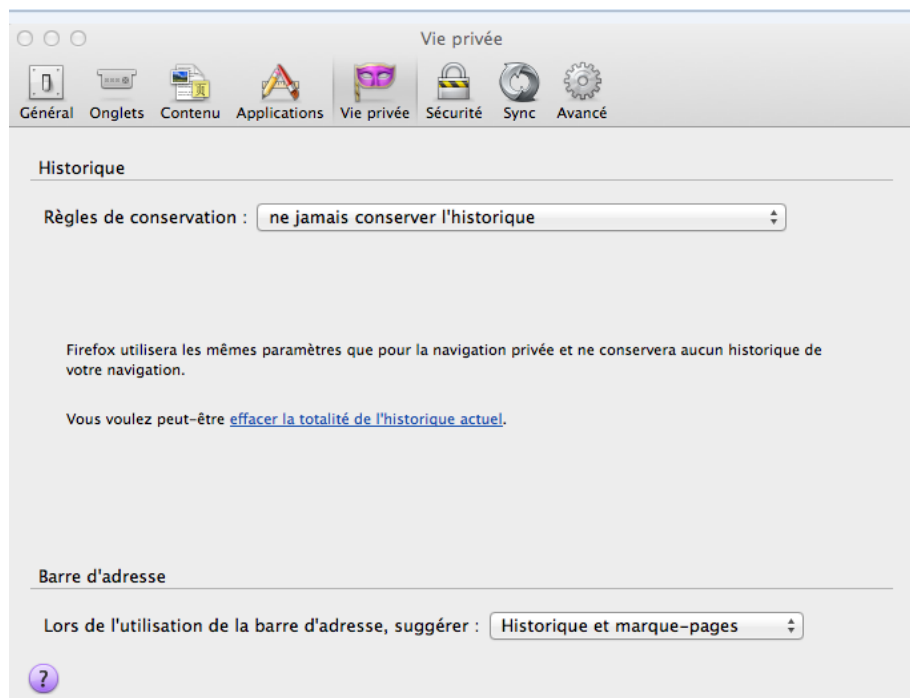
Vie privée

Général Onglets Contenu Applications Vie privée Sécurité Sync Avancé

Historique

Règles de conservation : ne jamais conserver l'historique

Firefox utilisera les mêmes paramètres que pour la navigation privée et ne conservera aucun historique de votre navigation.

Vous voulez peut-être effacer la totalité de l'historique actuel.

Barre d'adresse

Lors de l'utilisation de la barre d'adresse, suggérer : Historique et marque-pages

?